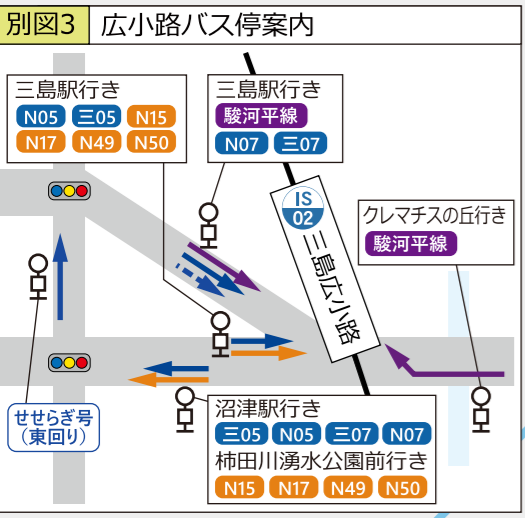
別図3 広小路バス停案内

三島駅行き
N05 三05 N15
N17 N49 N50

三島駅行き
駿河平線
N07 三07

IS 02
三島広小路

クレマチスの丘行き
駿河平線

せせらぎ号
(東回り)

沼津駅行き
三05 N05 三07 N07
柿田川湧水公園前行き
N15 N17 N49 N50